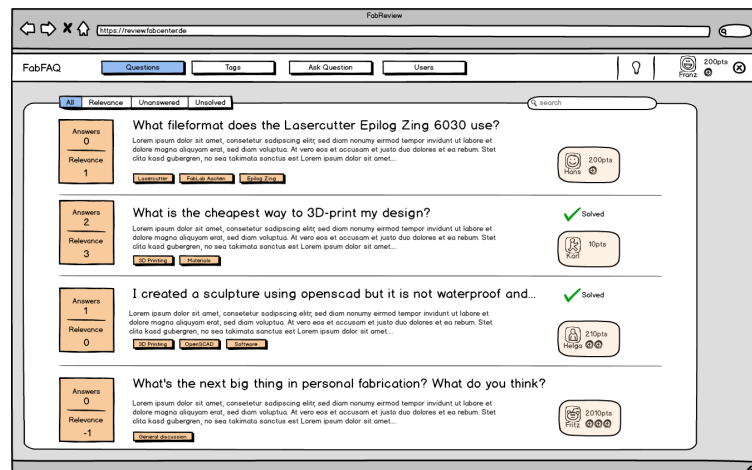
FabReview

https://reviewfabcenter.de

FabFAQ

Questions

Tags

Ask Question

Users

200pts

Franz

All

Relevance

Unanswered

Unsolved

search

Answers
0
Relevance
1

What fileformat does the Lasercutter Epilog Zing 6030 use?

Lorem ipsum dolor sit amet, consetetur sadipscing elitr, sed diam nonumy eirmod tempor invidunt ut labore et dolore magna aliquyam erat, sed diam voluptua. At vero eos et accusam et justo duo dolores et ea rebum. Stet clita kasd gubergren, no sea takimata sanctus est Lorem ipsum dolor sit amet...

Lasercutter

FabLab Aachen

Epilog Zing

200pts
Hans

Answers
2
Relevance
3

What is the cheapest way to 3D-print my design?

Solved

Lorem ipsum dolor sit amet, consetetur sadipscing elitr, sed diam nonumy eirmod tempor invidunt ut labore et dolore magna aliquyam erat, sed diam voluptua. At vero eos et accusam et justo duo dolores et ea rebum. Stet clita kasd gubergren, no sea takimata sanctus est Lorem ipsum dolor sit amet...

3D Printing

Materials

10pts
Karl

Answers
1
Relevance
0

I created a sculpture using openscad but it is not waterproof and...

Solved

Lorem ipsum dolor sit amet, consetetur sadipscing elitr, sed diam nonumy eirmod tempor invidunt ut labore et dolore magna aliquyam erat, sed diam voluptua. At vero eos et accusam et justo duo dolores et ea rebum. Stet clita kasd gubergren, no sea takimata sanctus est Lorem ipsum dolor sit amet...

3D Printing

OpenSCAD

Software

210pts
Helga

Answers
0
Relevance
-1

What's the next big thing in personal fabrication? What do you think?

Lorem ipsum dolor sit amet, consetetur sadipscing elitr, sed diam nonumy eirmod tempor invidunt ut labore et dolore magna aliquyam erat, sed diam voluptua. At vero eos et accusam et justo duo dolores et ea rebum. Stet clita kasd gubergren, no sea takimata sanctus est Lorem ipsum dolor sit amet...

General discussion

2010pts
Fritz